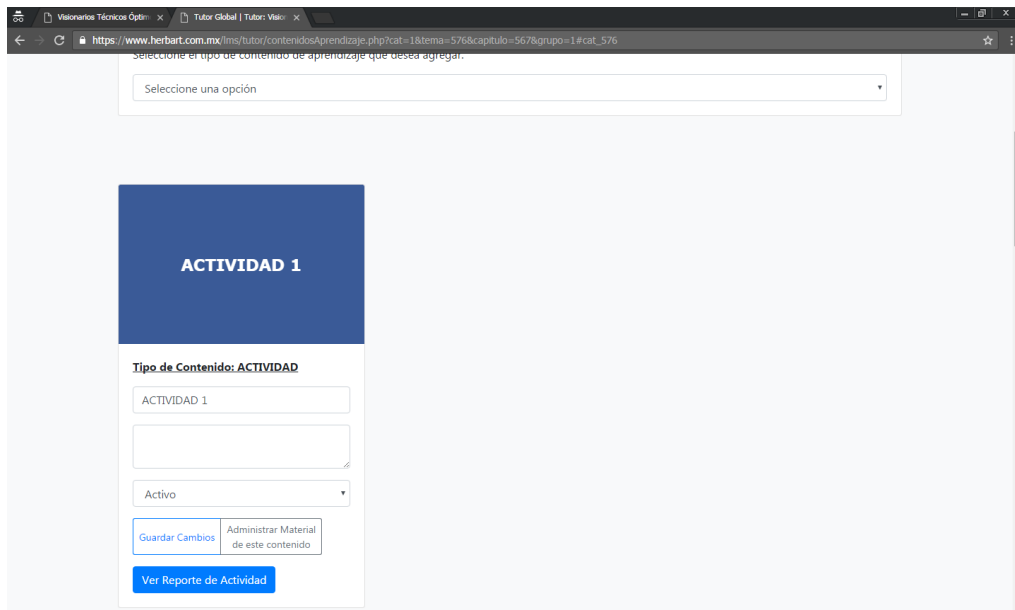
Visionarios Técnicos Óptim ×
Tutor Global | Tutor: Visio ×

https://www.herbart.com.mx/lms/tutor/contenidosAprendizaje.php?cat=1&tema=576&capitulo=567&grupo=1#cat_576

Seleccione el tipo de contenido de aprendizaje que desea agregar:

Seleccione una opción

ACTIVIDAD 1

Tipo de Contenido: ACTIVIDAD

ACTIVIDAD 1

Activo

Guardar Cambios

Administrar Material de este contenido

Ver Reporte de Actividad